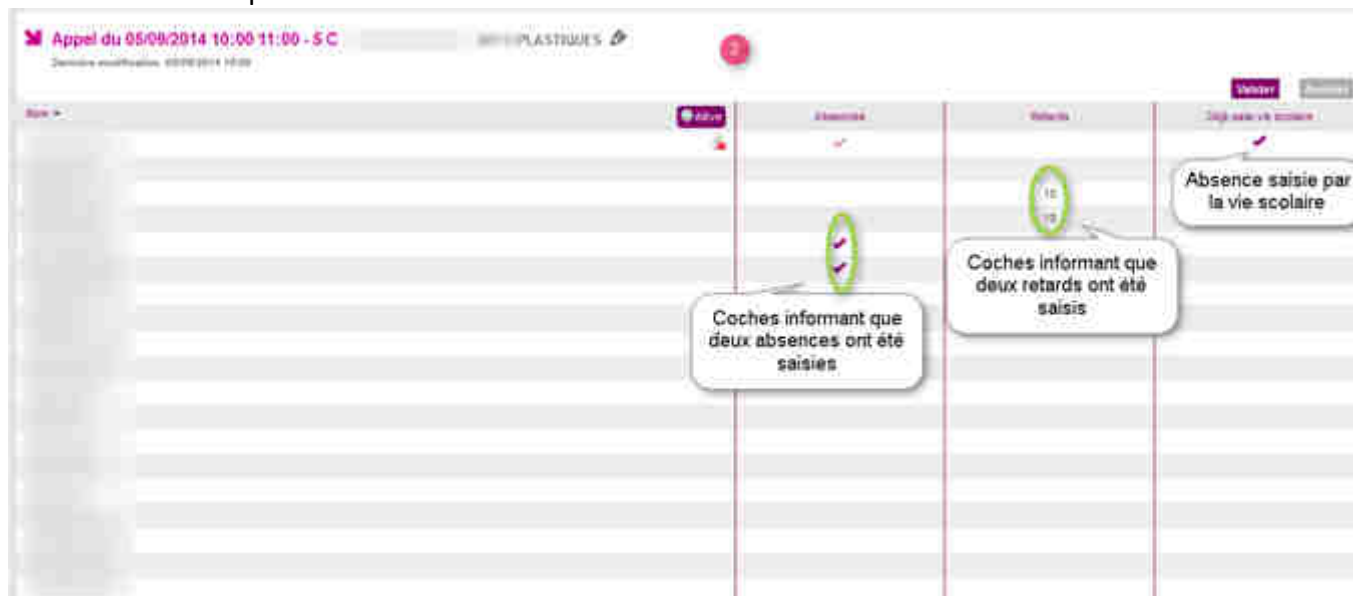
Appel du 05/09/2014 10:00 11:00 - 5 C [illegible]PLASTIQUES

Dernière modification: 05/09/2014 10:00

2

Valider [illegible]

Nom

Active

Absences

Retards

Déjà saisi vie scolaire

10

10

Absence saisie par la vie scolaire

Coches informant que deux retards ont été saisis

Coches informant que deux absences ont été saisies